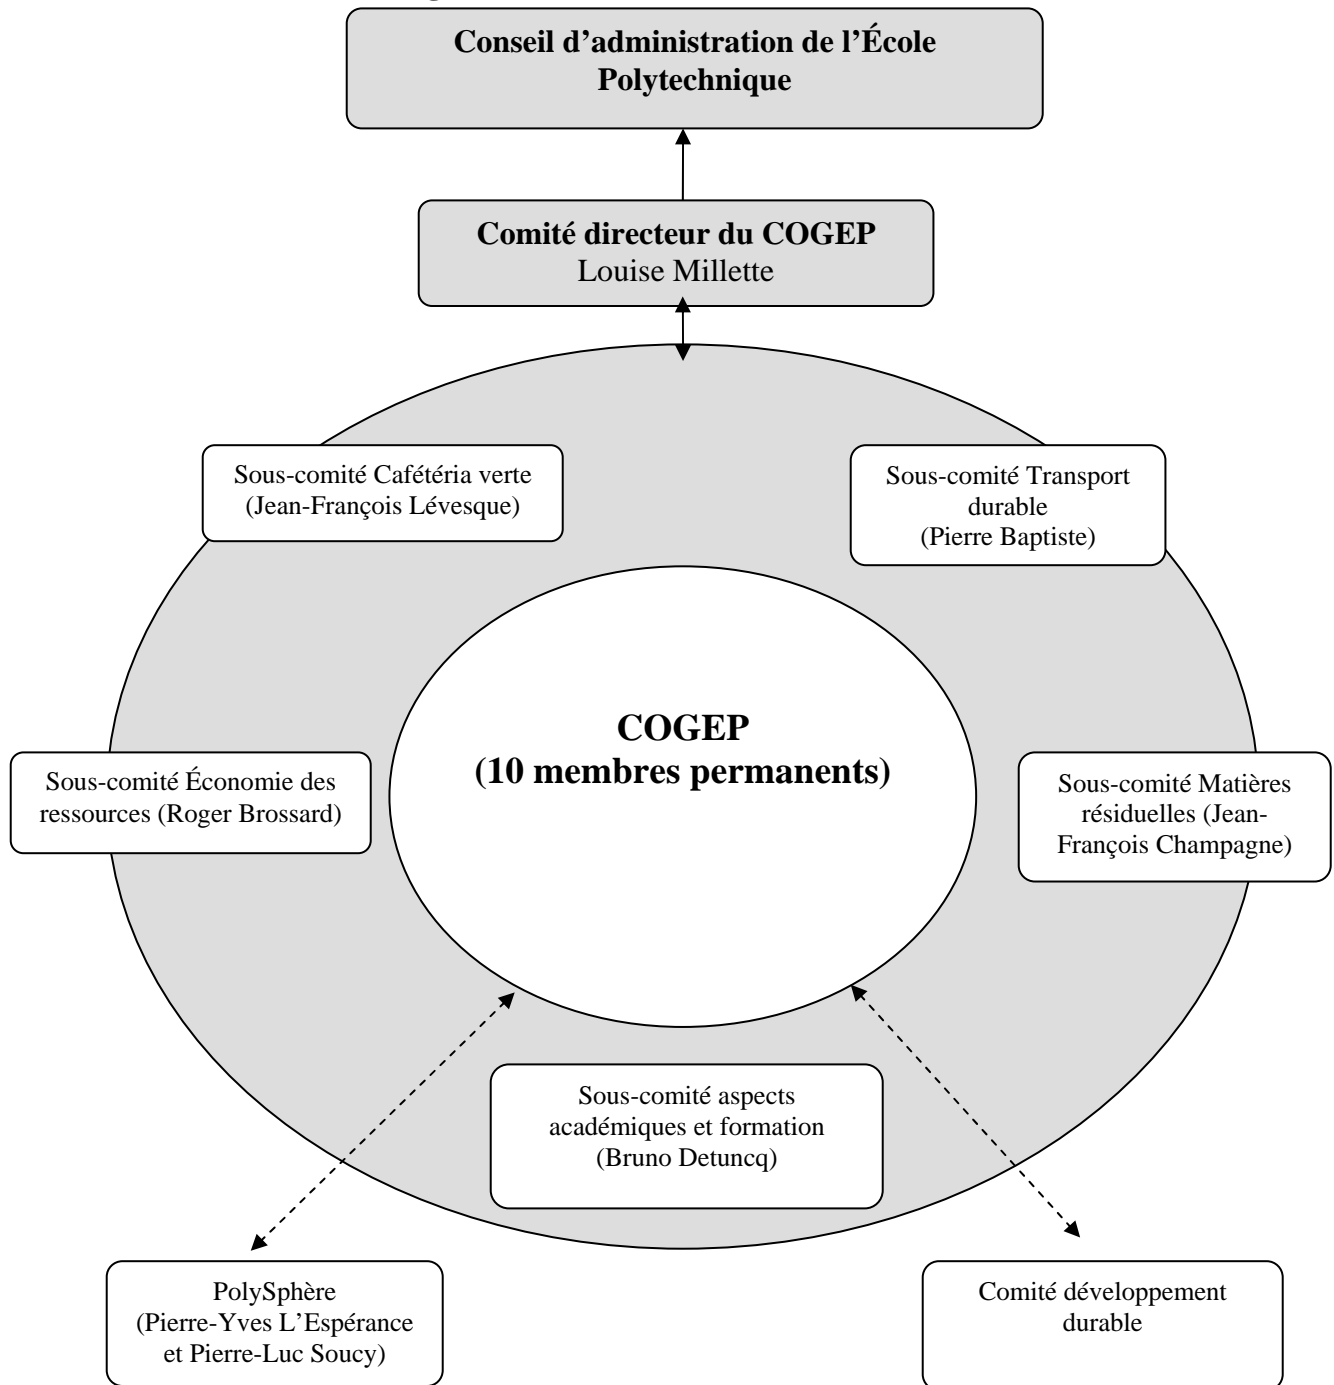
Conseil d'administration de l'École Polytechnique

Comité directeur du COGEP
Louise Millette

Sous-comité Cafétéria verte (Jean-François Lévesque)

Sous-comité Transport durable (Pierre Baptiste)

COGEP
(10 membres permanents)

Sous-comité Économie des ressources (Roger Brossard)

Sous-comité Matières résiduelles (Jean-François Champagne)

Sous-comité aspects académiques et formation (Bruno Detuncq)

PolySphère (Pierre-Yves L'Espérance et Pierre-Luc Soucy)

Comité développement durable